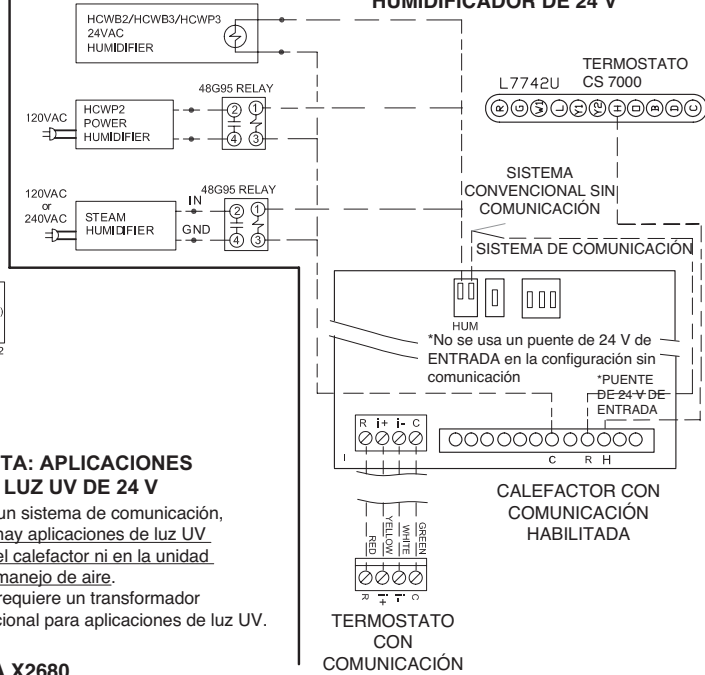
HUMIDIFICADOR DE 24 V

HCWB2/HCWB3/HCWP3
24VAC
HUMIDIFIER

TERMOSTATO
L7742U CS 7000

48G95 RELAY
120VAC
HCWP2
POWER
HUMIDIFIER

SISTEMA
CONVENCIONAL SIN
COMUNICACIÓN

120VAC
or
240VAC
48G95 RELAY
IN
STEAM
HUMIDIFIER
GND

SISTEMA DE COMUNICACIÓN

HUM
*No se usa un puente de 24 V de ENTRADA en la configuración sin comunicación

*PUENTE
DE 24 V DE
ENTRADA

R i+ i- C

C R H

TA: APLICACIONES
LUZ UV DE 24 V

un sistema de comunicación, hay aplicaciones de luz UV el calefactor ni en la unidad manejo de aire.
requiere un transformador cional para aplicaciones de luz UV.

CALEFACTOR CON
COMUNICACIÓN
HABILITADA

RED
YELLOW
WHITE
GREEN

R + - C

TERMOSTATO
CON
COMUNICACIÓN

A X2680